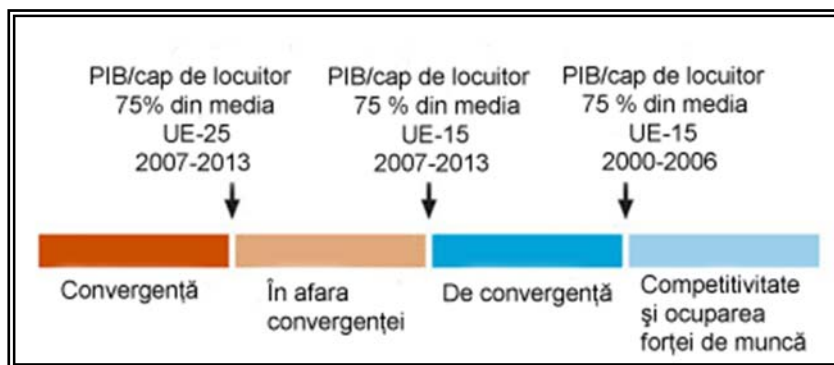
PIB/cap de locuitor
75% din media
UE-25
2007-2013

PIB/cap de locuitor
75 % din media
UE-15
2007-2013

PIB/cap de locuitor
75 % din media
UE-15
2000-2006

Convergență

În afara convergenței

De convergență

Competitivitate și ocuparea forței de muncă